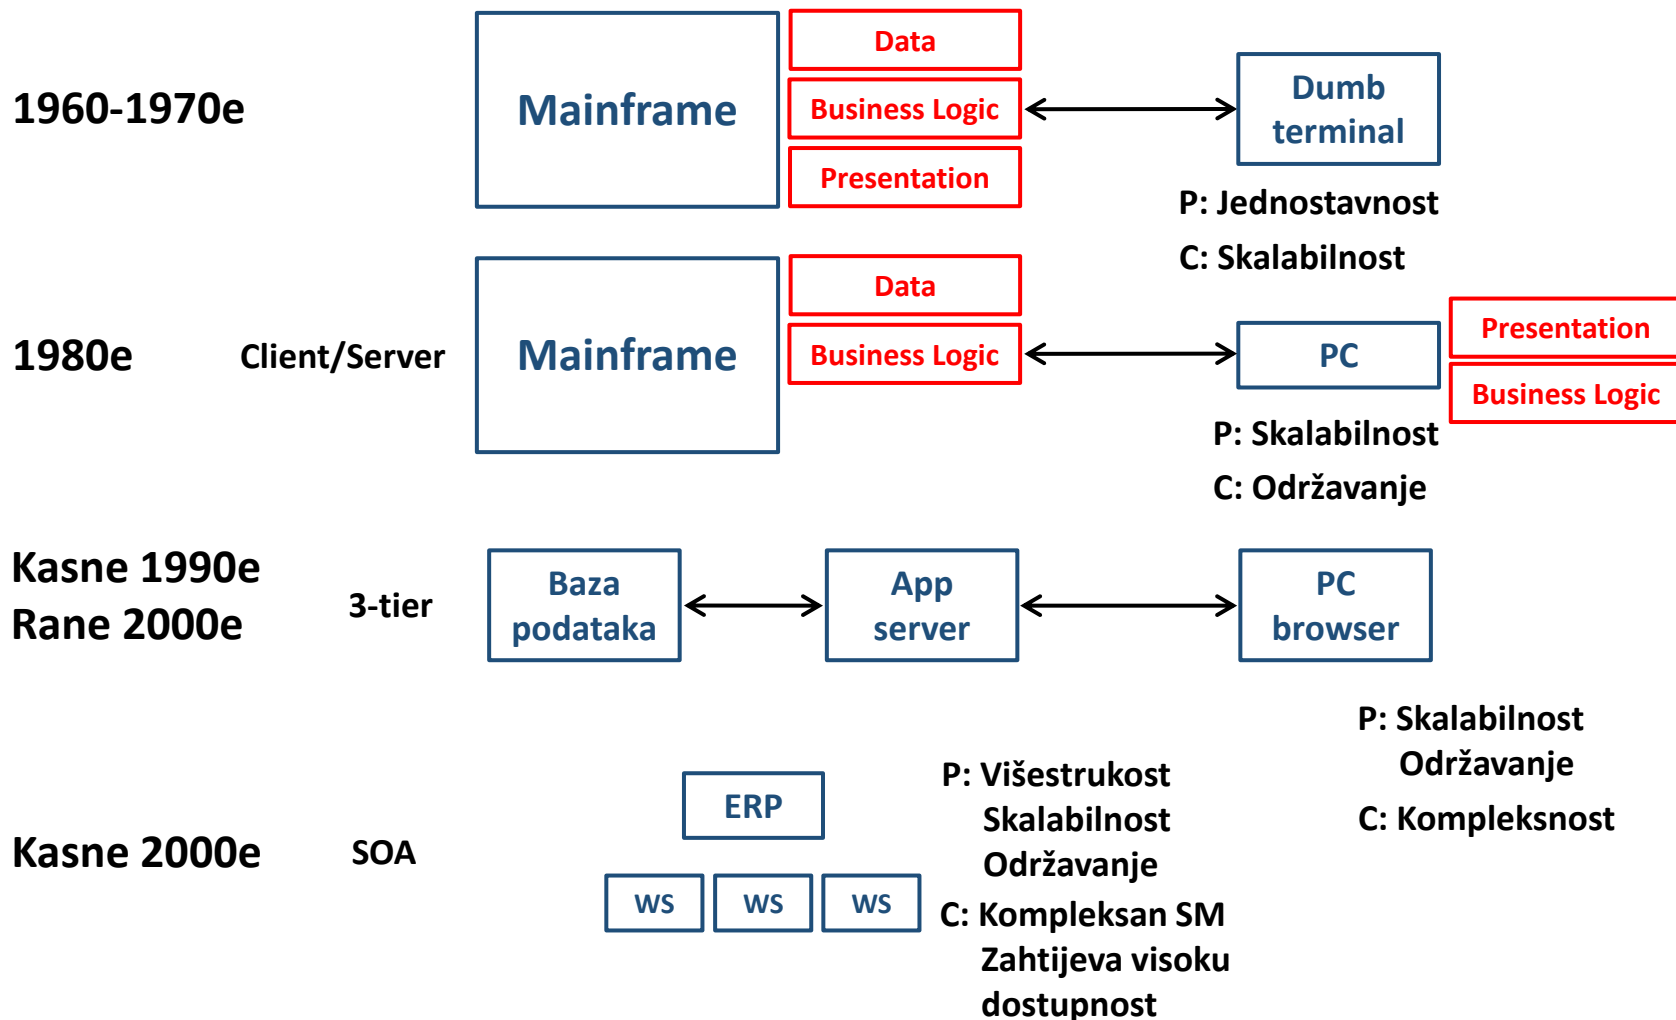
1960-1970e

Mainframe

Data

Business Logic

Presentation

Dumb terminal

P: Jednostavnost

C: Skalabilnost

1980e

Client/Server

Mainframe

Data

Business Logic

PC

Presentation

Business Logic

P: Skalabilnost

C: Održavanje

Kasne 1990e
Rane 2000e

3-tier

Baza podataka

App server

PC browser

P: Skalabilnost
Održavanje

C: Kompleksnost

Kasne 2000e

SOA

ERP

WS

WS

WS

P: Višestrukost
Skalabilnost
Održavanje

C: Kompleksan SM
Zahtijeva visoku dostupnost